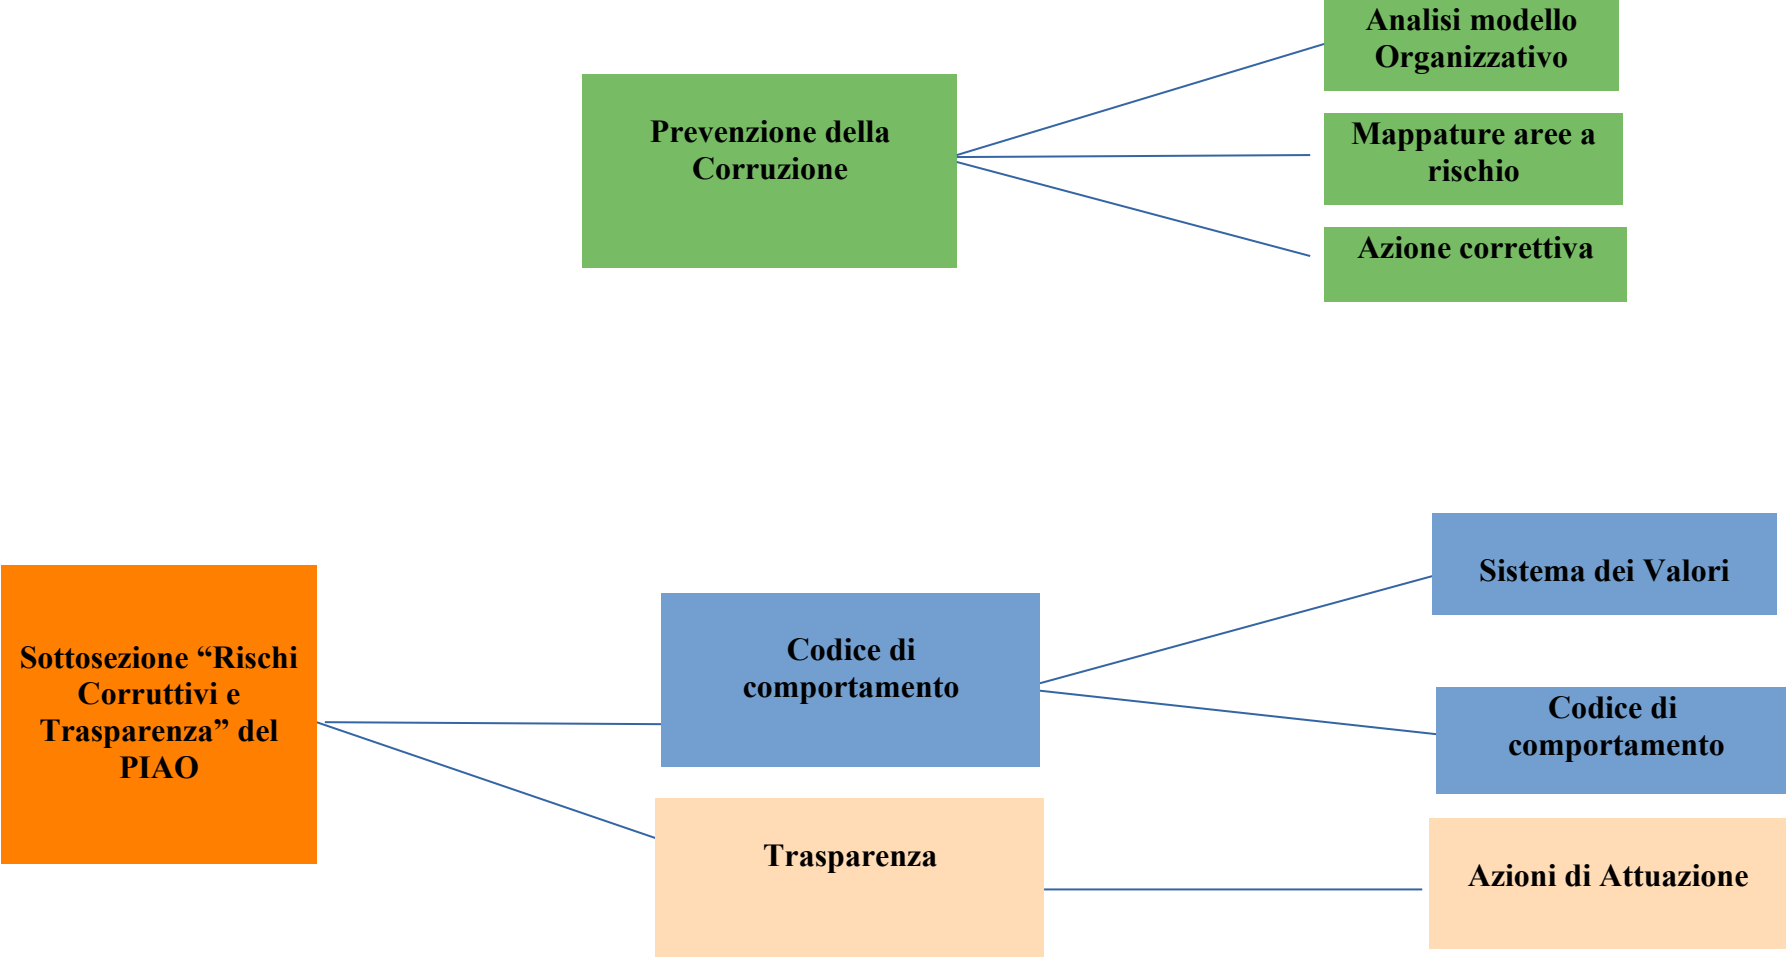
Prevenzione della Corruzione

Analisi modello Organizzativo

Mappature aree a rischio

Azione correttiva

Sottosezione “Rischi Corruttivi e Trasparenza” del PIAO

Codice di comportamento

Sistema dei Valori

Codice di comportamento

Trasparenza

Azioni di Attuazione